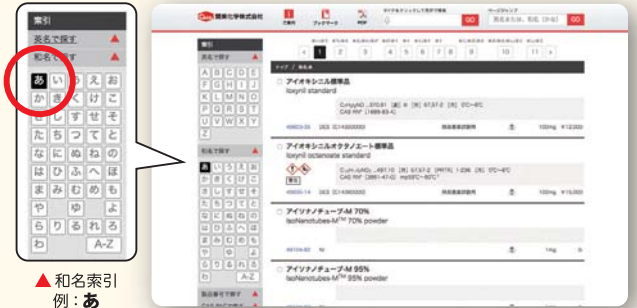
索引
英名で探す
和名で探す
あ い う え お
か き く け こ
さ し す せ そ
た ち つ て と
な に ぬ ね の
は ひ ふ へ ほ
ま み む め も
や ゆ よ
ら り る れ ろ
わ A-Z

▲和名索引
例：あ

関東化学株式会社
GO
GO
1 2 3 4 5 6 7 8 9 10 11

索引
英名で探す
A B C D E
F G H I J
K L M N O
P Q R S T
U V W X Y
Z

和名で探す
あ い う え お
か き く け こ
さ し す せ そ
た ち つ て と
な に ぬ ね の
は ひ ふ へ ほ
ま み む め も
や ゆ よ
ら り る れ ろ
わ A-Z

アイオキシニル標準品
Ioxynil standard

アイオキシニルオクタノエート標準品
Ioxynil octanoate standard

アイソナノチューブ-M 70%
IsoNanotubes-M™ 70% powder

アイソナノチューブ-M 95%
IsoNanotubes-M™ 95% powder